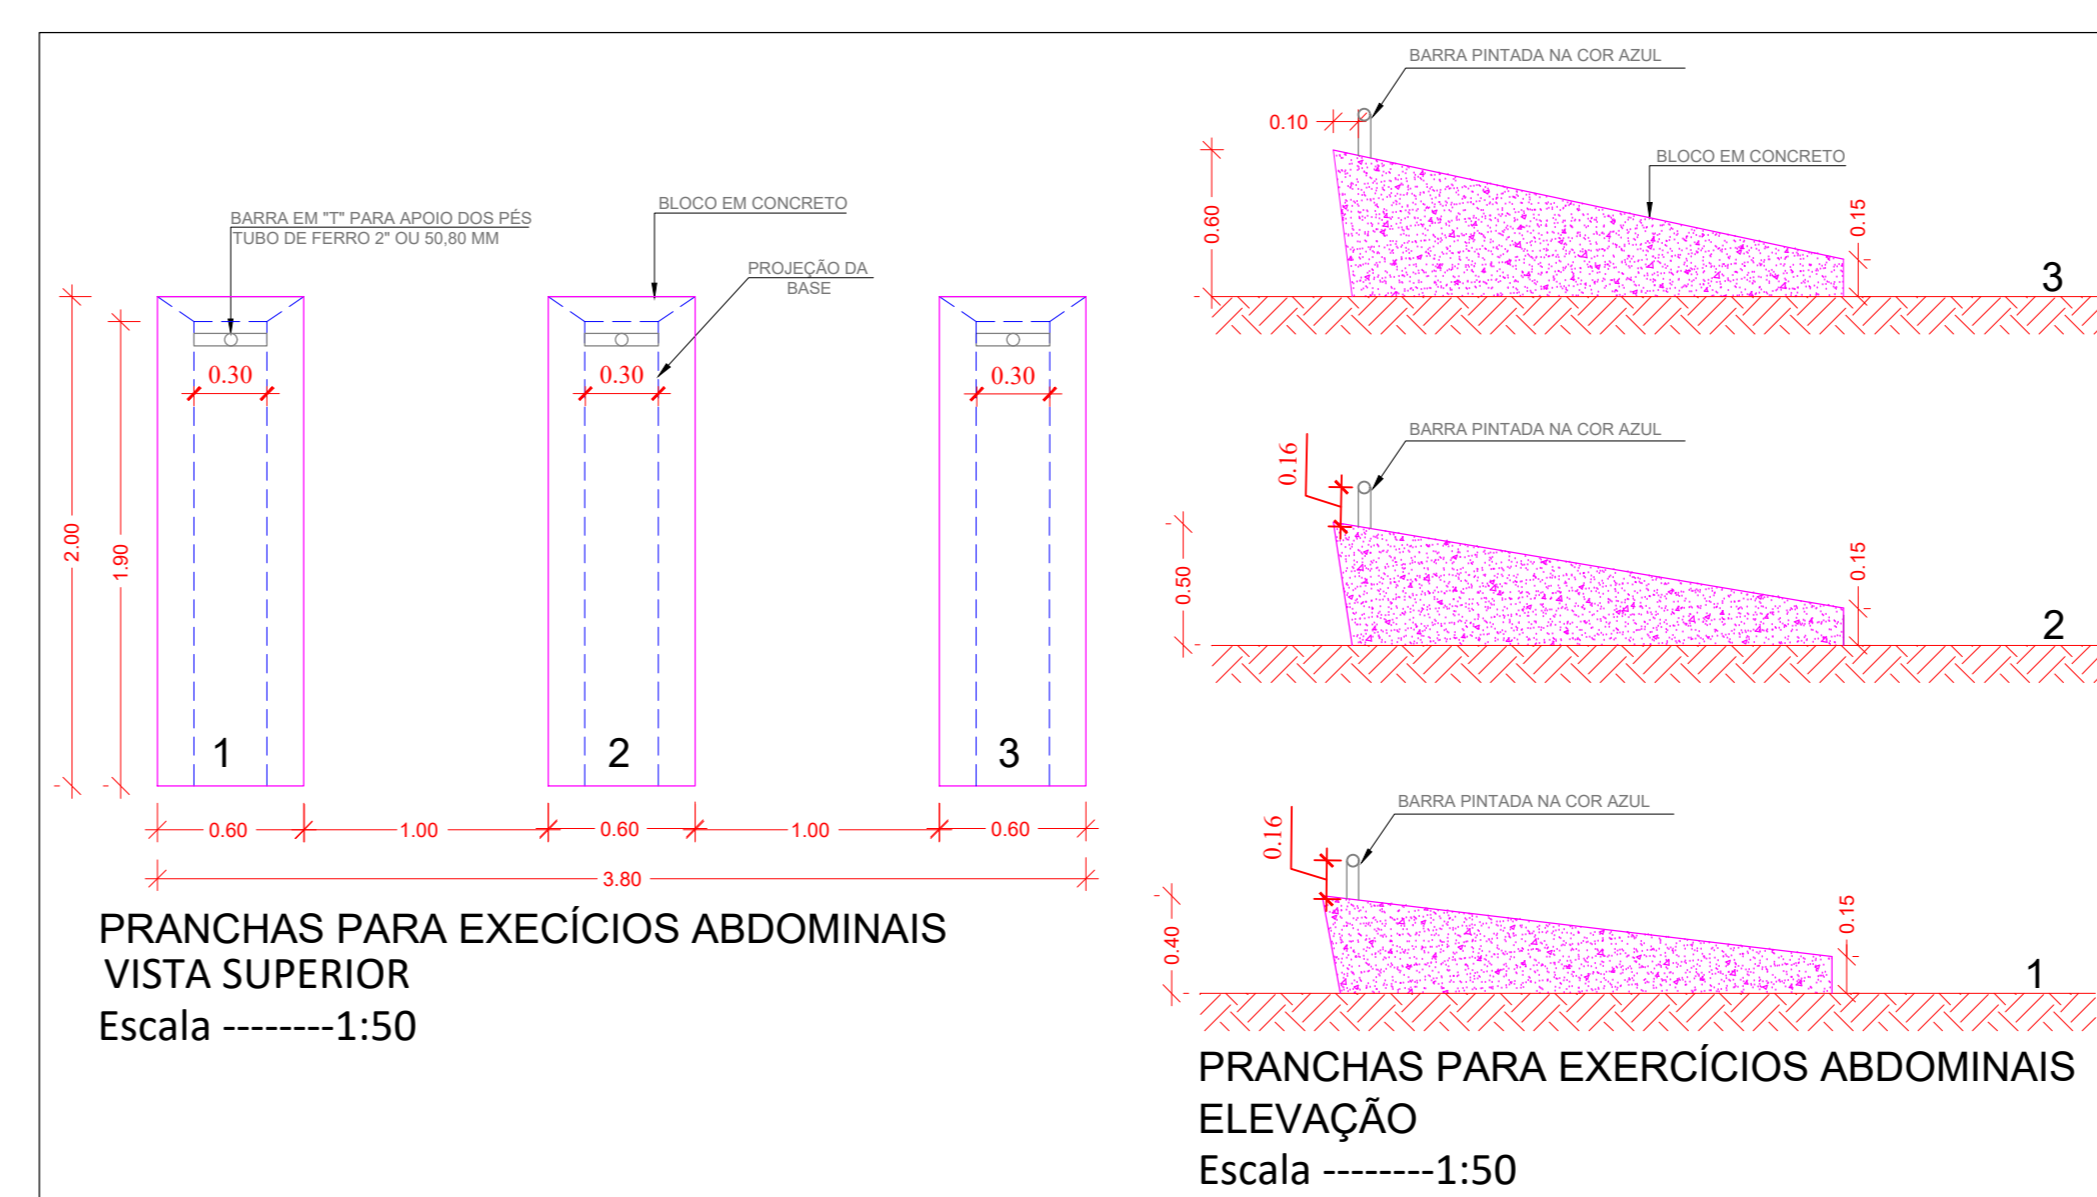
BARRA EM "T" PARA APOIO DOS PÉS
TUBO DE FERRO 2" OU 50,80 MM

BLOCO EM CONCRETO

PROJEÇÃO DA BASE

0.30

0.30

0.30

2.00

1.90

1

2

3

0.60

1.00

0.60

1.00

0.60

3.80

PRANCHAS PARA EXECÍCIOS ABDOMINAIS
VISTA SUPERIOR
Escala --------1:50

BARRA PINTADA NA COR AZUL

0.10

BLOCO EM CONCRETO

0.60

0.15

3

BARRA PINTADA NA COR AZUL

0.16

0.50

0.15

2

BARRA PINTADA NA COR AZUL

0.16

0.40

0.15

1

PRANCHAS PARA EXERCÍCIOS ABDOMINAIS
ELEVAÇÃO
Escala --------1:50